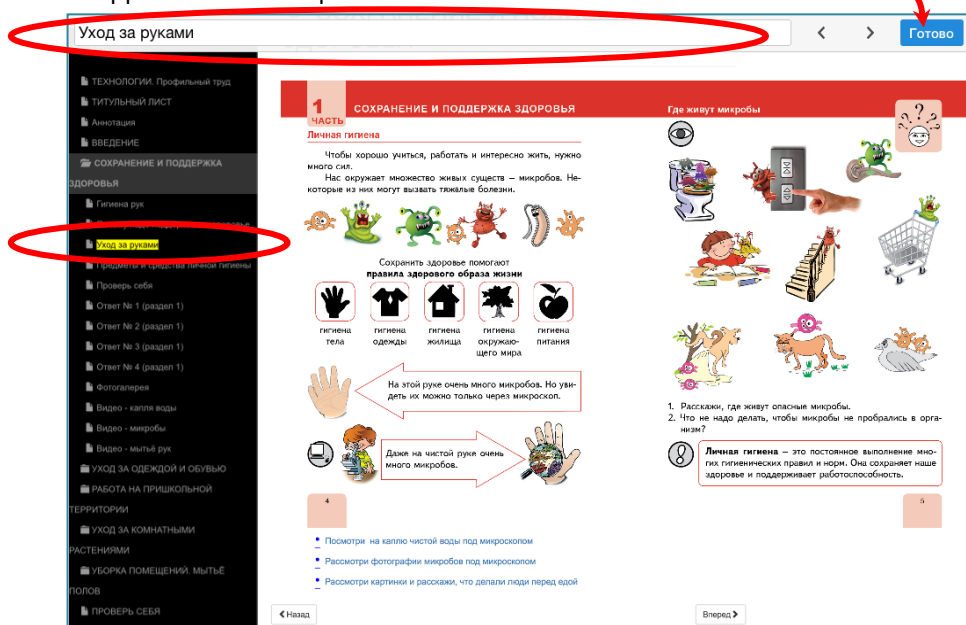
Уход за руками

Готово

ТЕХНОЛОГИИ. Профильный труд
ТИТУЛЬНЫЙ ЛИСТ
Аннотация
ВВЕДЕНИЕ
СОХРАНЕНИЕ И ПОДДЕРЖКА ЗДОРОВЬЯ
Гигиена рук
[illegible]
Уход за руками
Предметы и средства личной гигиены
Проверь себя
Ответ № 1 (раздел 1)
Ответ № 2 (раздел 1)
Ответ № 3 (раздел 1)
Ответ № 4 (раздел 1)
Фотогалерея
Видео - капля воды
Видео - микробы
Видео - мытьё рук
УХОД ЗА ОДЕЖДОЙ И ОБУВЬЮ
РАБОТА НА ПРИШКОЛЬНОЙ ТЕРРИТОРИИ
УХОД ЗА КОМНАТНЫМИ РАСТЕНИЯМИ
УБОРКА ПОМЕЩЕНИЙ. МЫТЬЁ ПОЛОВ
ПРОВЕРЬ СЕБЯ

1 ЧАСТЬ
СОХРАНЕНИЕ И ПОДДЕРЖКА ЗДОРОВЬЯ
Личная гигиена

Чтобы хорошо учиться, работать и интересно жить, нужно много сил.
Нас окружает множество живых существ – микробов. Некоторые из них могут вызвать тяжёлые болезни.

Сохранить здоровье помогают
правила здорового образа жизни

гигиена тела
гигиена одежды
гигиена жилища
гигиена окружающего мира
гигиена питания

На этой руке очень много микробов. Но увидеть их можно только через микроскоп.

Даже на чистой руке очень много микробов.

4

Где живут микробы

1. Расскажи, где живут опасные микробы.
2. Что не надо делать, чтобы микробы не пробрались в организм?

Личная гигиена – это постоянное выполнение многих гигиенических правил и норм. Она сохраняет наше здоровье и поддерживает работоспособность.

5

Посмотри на каплю чистой воды под микроскопом
Рассмотри фотографии микробов под микроскопом
Рассмотри картинки и расскажи, что делали люди перед едой

Назад
Вперед